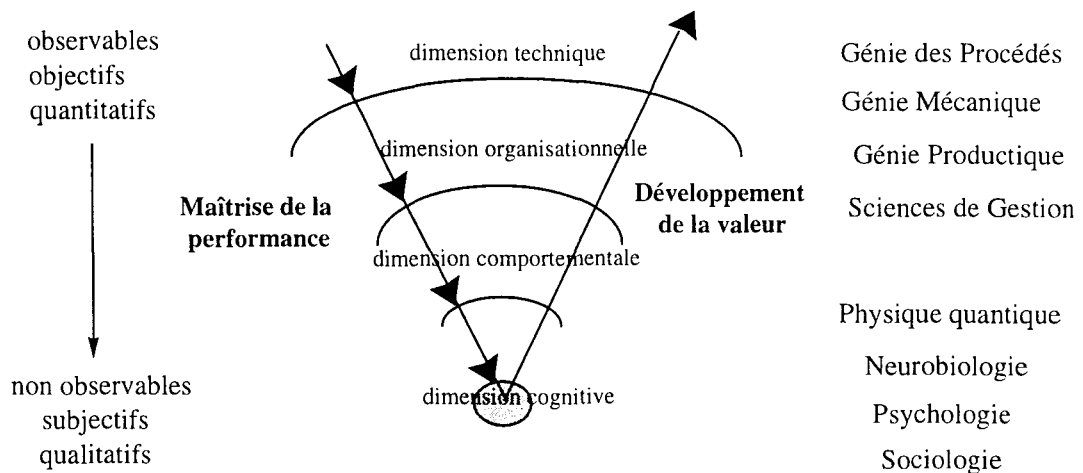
observables
objectifs
quantitatifs

non observables
subjectifs
qualitatifs

dimension technique

dimension organisationnelle

Maîtrise de la performance

Développement de la valeur

dimension comportementale

dimension cognitive

Génie des Procédés
Génie Mécanique
Génie Productique
Sciences de Gestion

Physique quantique
Neurobiologie
Psychologie
Sociologie